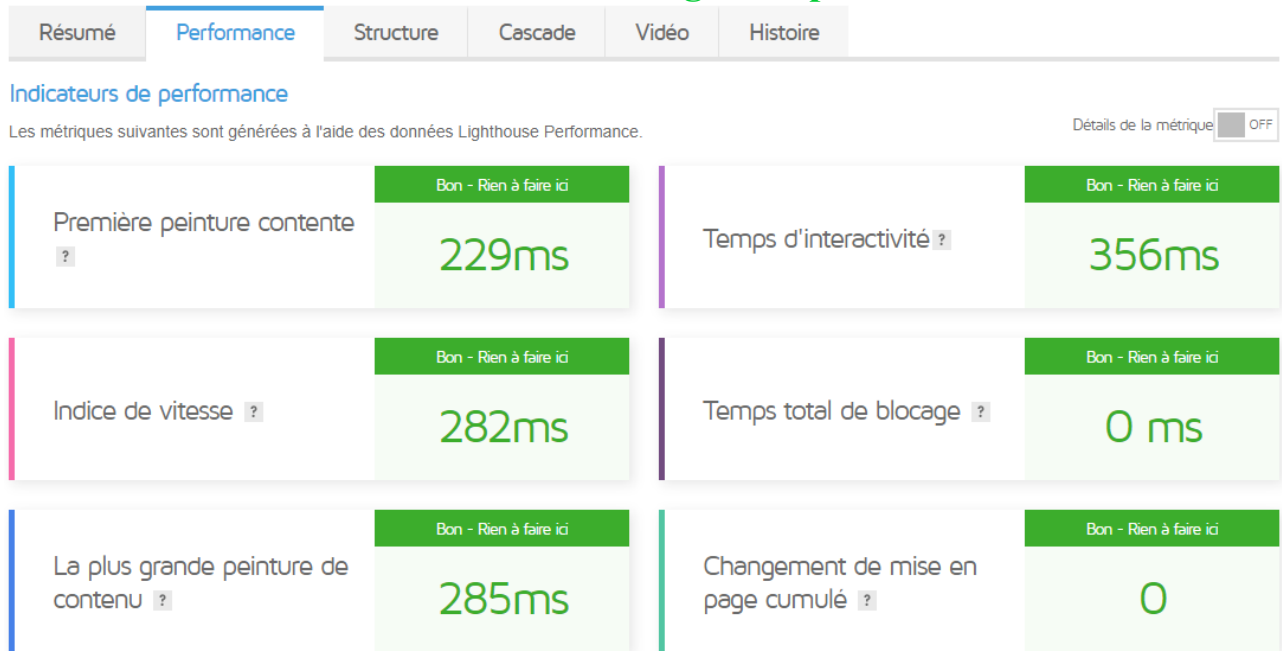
Résumé Performance Structure Cascade Vidéo Histoire

Indicateurs de performance

Les métriques suivantes sont générées à l'aide des données Lighthouse Performance.

Détails de la métrique OFF

Première peinture contente ?
Bon - Rien à faire ici
229ms

Temps d'interactivité ?
Bon - Rien à faire ici
356ms

Indice de vitesse ?
Bon - Rien à faire ici
282ms

Temps total de blocage ?
Bon - Rien à faire ici
0 ms

La plus grande peinture de contenu ?
Bon - Rien à faire ici
285ms

Changement de mise en page cumulé ?
Bon - Rien à faire ici
0